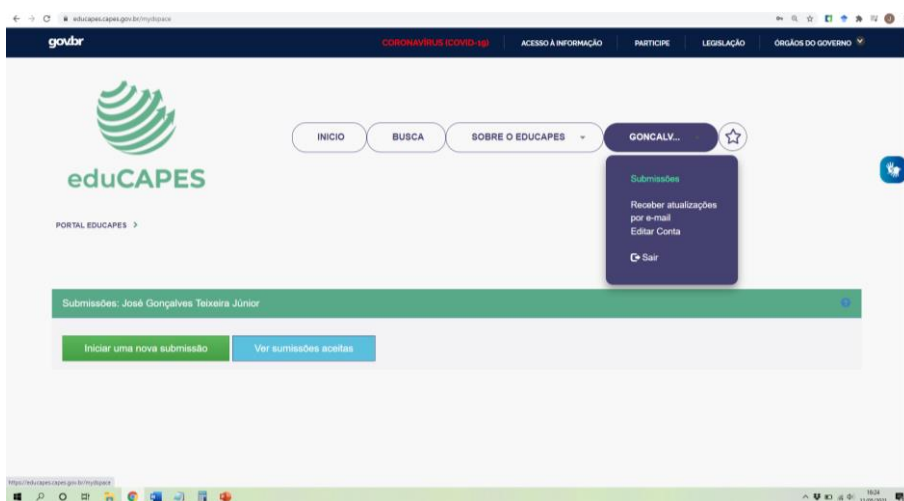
educapes.capes.gov.br/mydspace

gov.br

CORONAVÍRUS (COVID-19) | ACESSO À INFORMAÇÃO | PARTICIPE | LEGISLAÇÃO | ÓRGÃOS DO GOVERNO

eduCAPES

INICIO | BUSCA | SOBRE O EDUCAPES | GONCALV...

Submissões

Receber atualizações por e-mail

Editar Conta

Sair

PORTAL EDUCAPES >

Submissões: José Gonçalves Teixeira Júnior

Iniciar uma nova submissão

Ver sumissões aceitas

https://educapes.capes.gov.br/mydspace

18:24